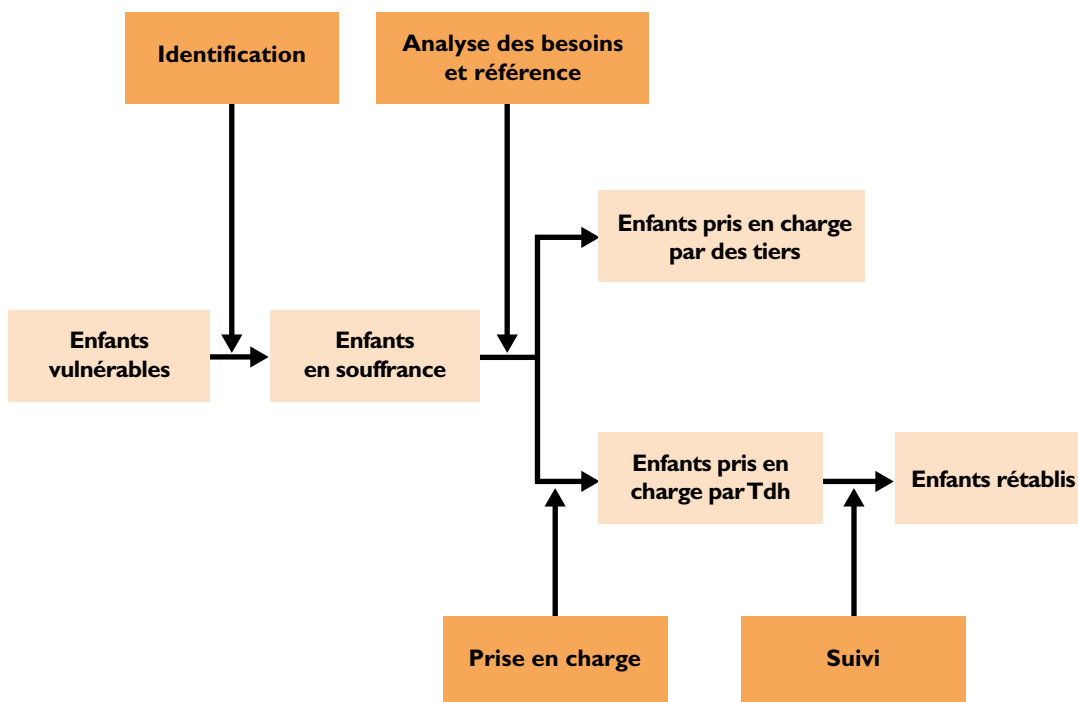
Identification

Analyse des besoins et référence

Enfants pris en charge par des tiers

Enfants vulnérables

Enfants en souffrance

Enfants pris en charge par Tdh

Enfants rétablis

Prise en charge

Suivi